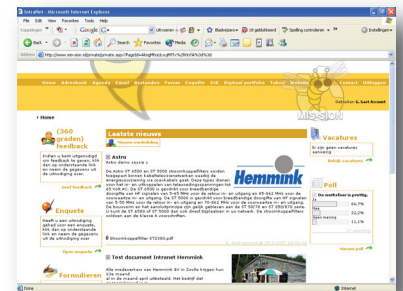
Intranet - Microsoft Internet Explorer

File Edit View Favorites Tools Help

Back Search Favorites Media

Address http://www.iwn-intranet.nl/...

Home Adresboek Agenda Email Bestanden Forum Enquête Fab Digitaal portfolio Taken Website Contact Uitloggen

Gebruiker: L. Ruud Kermis

MISSION

› Home

(360 graden) feedback

Indien u bent uitgenodigd om feedback te geven, klik dan op onderstaande link en neem de gegevens uit de uitnodiging over.

Geef feedback

Enquete

Heeft u een uitnodiging gehad voor een enquete, klik dan op onderstaande link en neem de gegevens uit de uitnodiging over

Open enquete

Formulieren

Laatste nieuws

Nieuws overzicht

Astro

Astro demo versie 1

De Astro ST 0500 en ST 5000 stroomkoppelfilters worden toegepast binnen kabelinstallaties waarbij de energievoorziening via coaxkabel gaat. Deze typen dienen voor het in- en uitkoppelen van laagspanning tot 65 Volt AC. De ST 0500 is geschikt voor breedbandige doorgifte van HF-signalen van 0-65 MHz voor de retour in- en uitgang en 85-862 MHz voor de voorwaartse in- en uitgang. De ST 5000 is geschikt voor breedbandige doorgifte van HF-signalen van 5-50 MHz voor de retour in- en uitgang en 70-862 MHz voor de voorwaartse in- en uitgang. De bouwvorm en het aansluitprincipe zijn gelijk gebleven aan de ST 55/70 en ST 050/070 serie. U kunt de ST 0500 of ST 5000 dan ook direct tijdelijk in uw netten. De stroomkoppelfilters zijn leverbaar in de kleuren zwart en wit...

Hemmink

stroomkoppelfilter ST2000.pdf

Test document Intranet Hemmink

Alle medewerkers van Hemmink BV in Zwolle krijgen hun Lite manier
al in de maand april uitbetaald. Het bedrag

Vacatures

Er zijn geen vacatures aanwezig

Bekijk vacatures

Poll

De website is prettig.

Ja 66.7%

Nee 22.2%

Geen mening 11.1%

Vorige polls

Done Internet